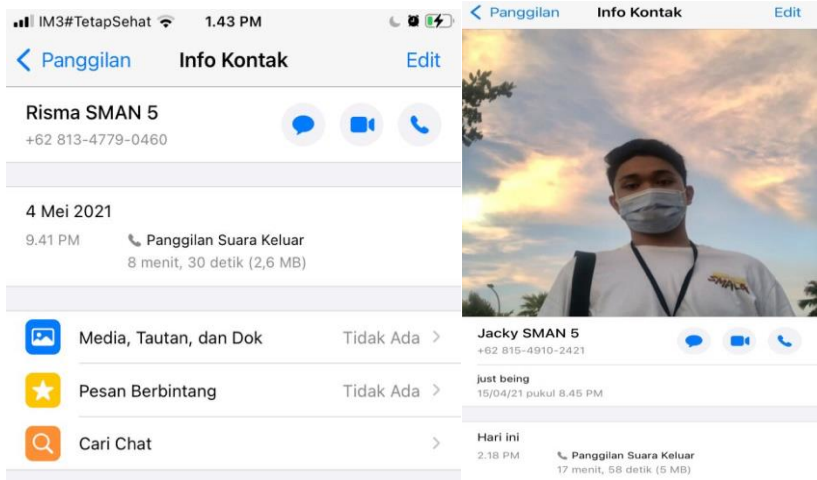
IM3#TetapSehat 1.43 PM

Panggilan Info Kontak Edit

Risma SMAN 5
+62 813-4779-0460

4 Mei 2021
9.41 PM Panggilan Suara Keluar
8 menit, 30 detik (2,6 MB)

Media, Tautan, dan Dok Tidak Ada

Pesan Berbintang Tidak Ada

Cari Chat

Panggilan Info Kontak Edit

SMANLA

Jacky SMAN 5
+62 815-4910-2421

just being
15/04/21 pukul 8.45 PM

Hari ini
2.18 PM Panggilan Suara Keluar
17 menit, 58 detik (5 MB)